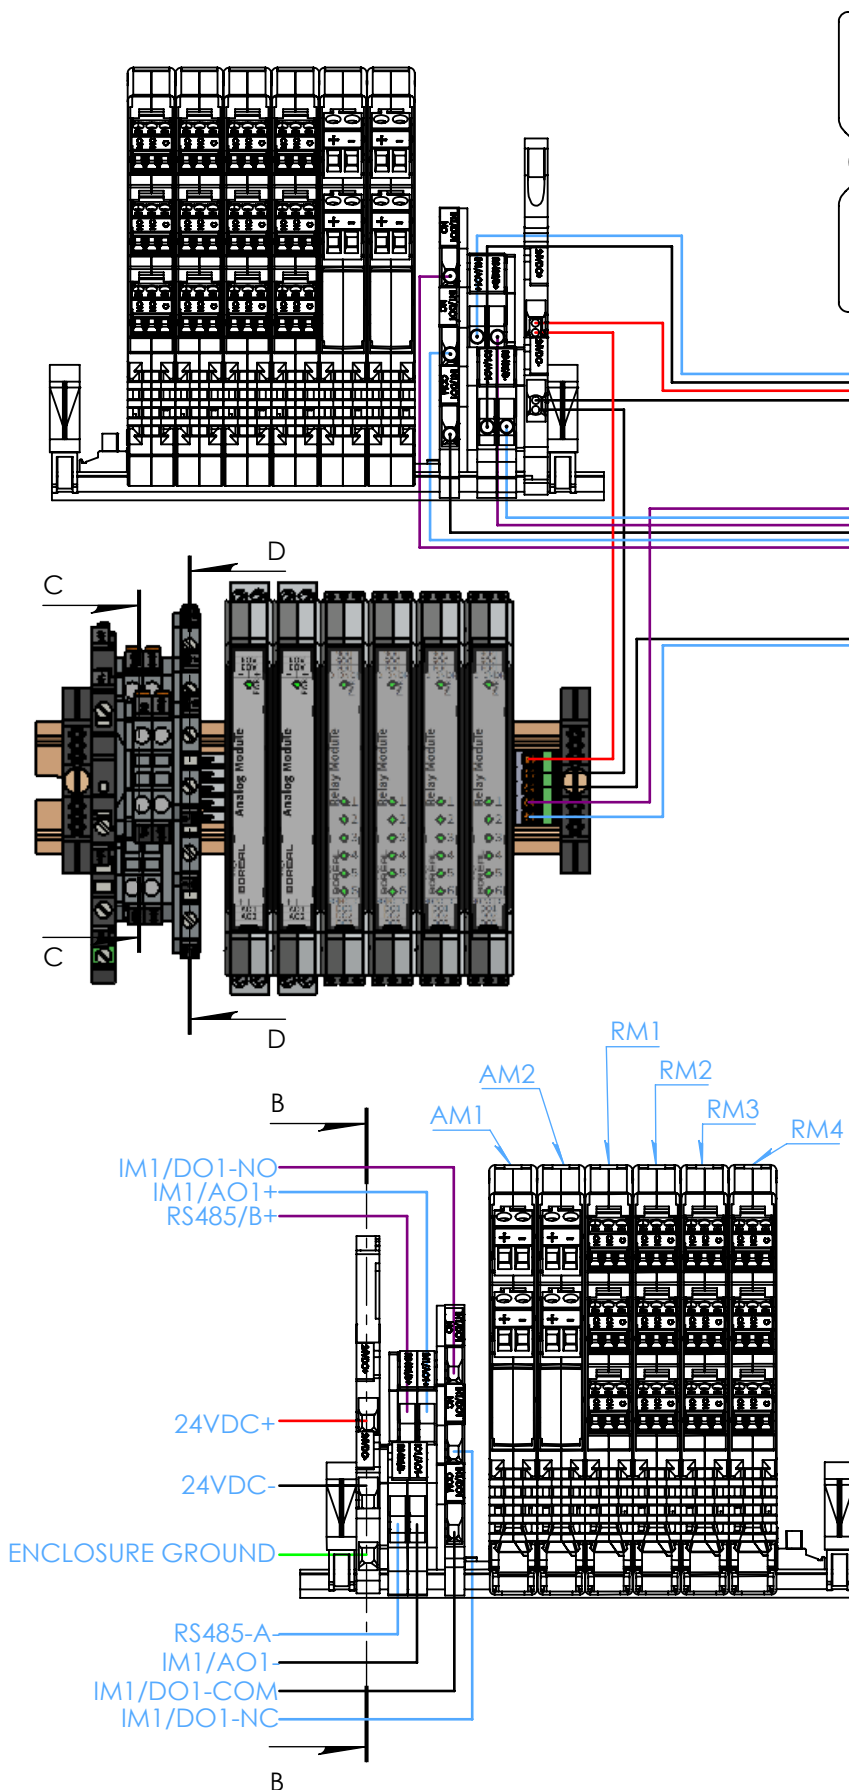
D

C

Analog Module

Analog Module

Relay Module

Relay Module

Relay Module

Relay Module

C

D

B

RM1

AM2

RM2

AM1

RM3

RM4

IM1/DO1-NO

IM1/AO1+

RS485/B+

24VDC+

24VDC-

ENCLOSURE GROUND

RS485-A

IM1/AO1-

IM1/DO1-COM

IM1/DO1-NC

B